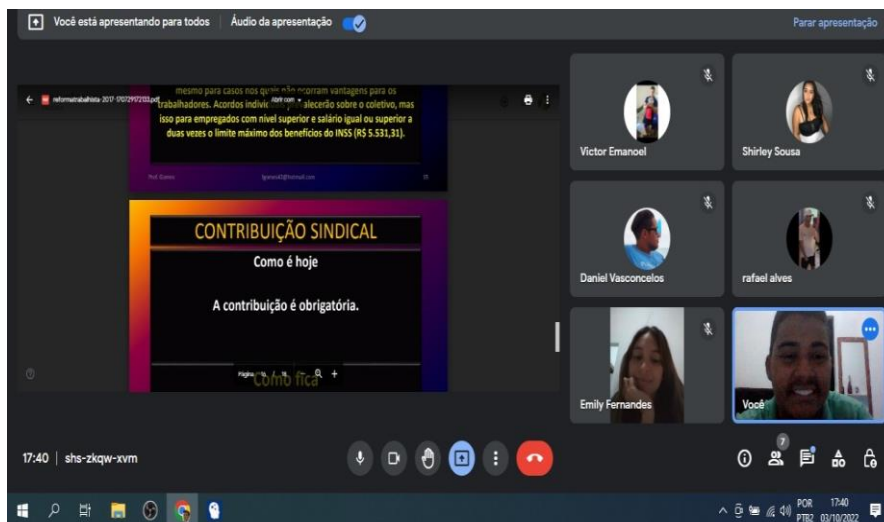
Você está apresentando para todos | Áudio da apresentação

Parar apresentação

reformatrabalhista-2017-170729172133.pdf

mesmo para casos nos quais não ocorram vantagens para os trabalhadores. Acordos individuais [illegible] prevalecer sobre o coletivo, mas isso para empregados com nível superior e salário igual ou superior a duas vezes o limite máximo dos benefícios do INSS (R$ 5.531,31).

CONTRIBUIÇÃO SINDICAL

Como é hoje

A contribuição é obrigatória.

Como fica

Victor Emanoel

Shirley Sousa

Daniel Vasconcelos

rafael alves

Emily Fernandes

Você

17:40 | shs-zkqw-xvm

7

POR PTB2 17:40 03/10/2022